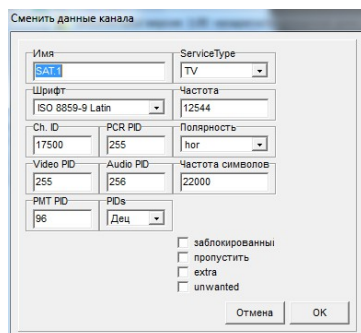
Сменить данные канала

Имя
SAT.1

ServiceType
TV

Шрифт
ISO 8859-9 Latin

Частота
12544

Ch. ID
17500

PCR PID
255

Полярность
hor

Video PID
255

Audio PID
256

Частота символов
22000

PMT PID
96

PIDs
Дец

заблокированны
пропустить
extra
unwanted

Отмена
OK